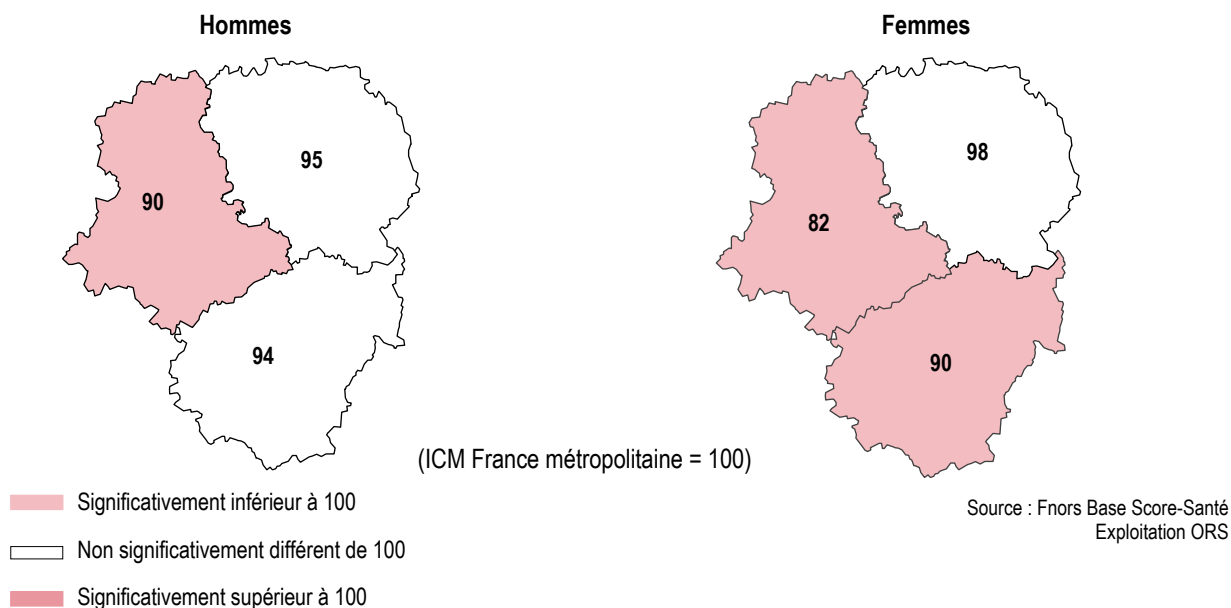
Hommes

90

95

94

Femmes

82

98

90

(ICM France métropolitaine = 100)

Significativement inférieur à 100

Non significativement différent de 100

Significativement supérieur à 100

Source : Fnors Base Score-Santé
Exploitation ORS